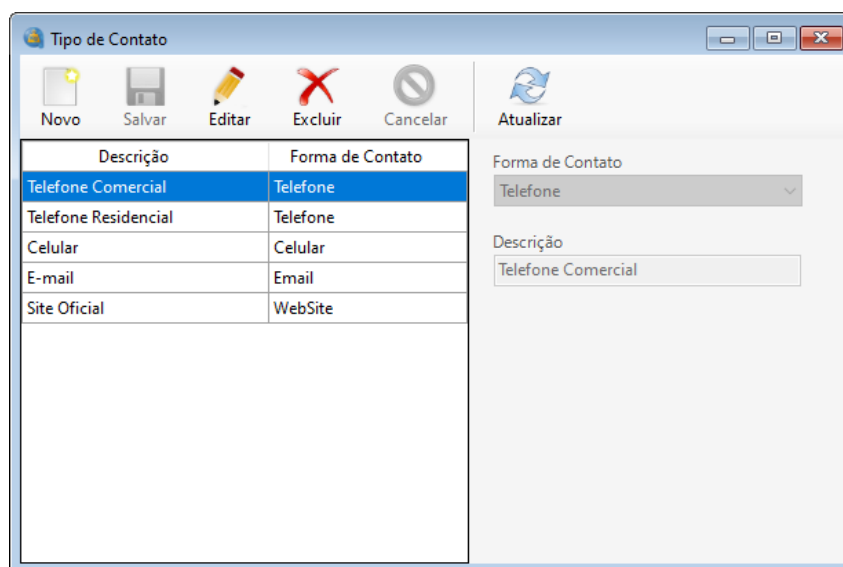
Tipo de Contato

Novo Salvar Editar Excluir Cancelar Atualizar

| Descrição | Forma de Contato |
|---|---|
| Telefone Comercial | Telefone |
| Telefone Residencial | Telefone |
| Celular | Celular |
| E-mail | Email |
| Site Oficial | WebSite |

Forma de Contato
Telefone

Descrição
Telefone Comercial